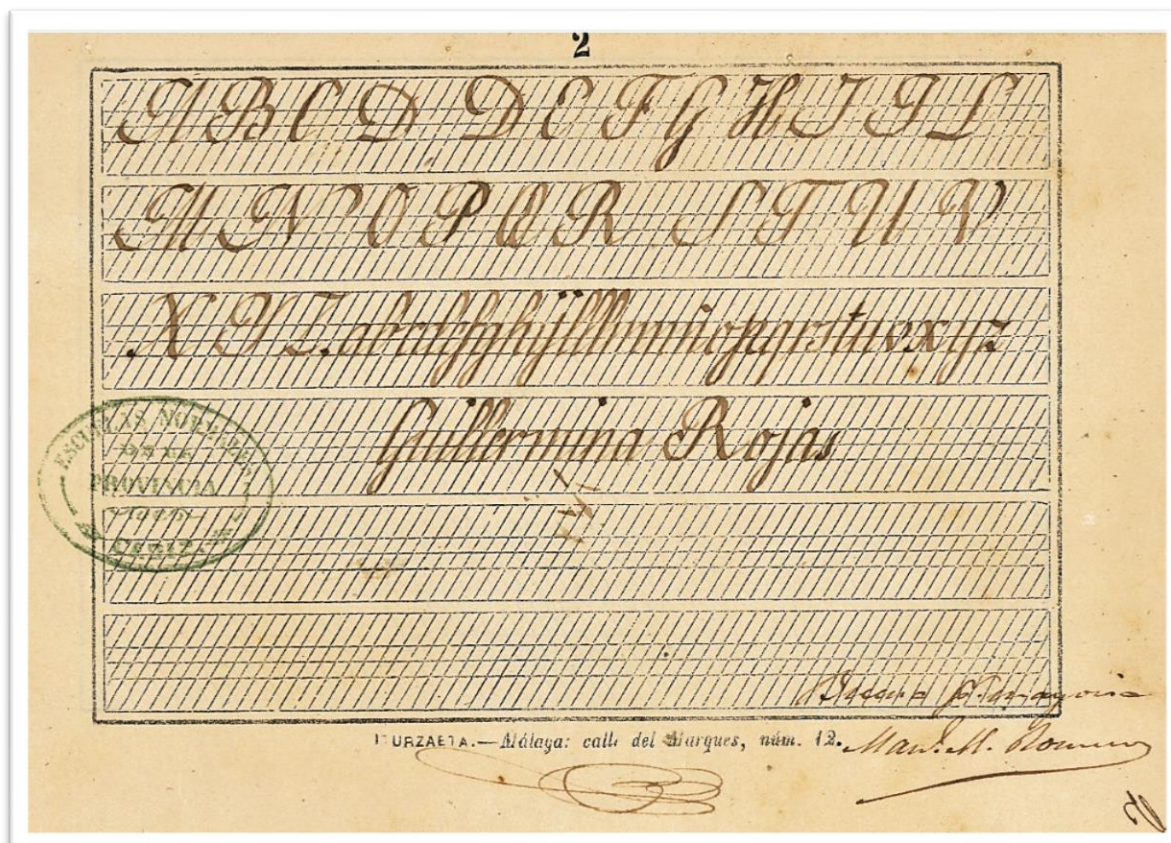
2

A B C D D E F G H I J L

M N O P Q R S T U V

X Y Z abcdefghijllmnñopqrstuvxyz

Guillermina Rojas

ESCUELA NORMAL DE LA PROVINCIA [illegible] OVIEDO

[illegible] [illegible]

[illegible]URZAETA.—Málaga: calle del Marques, núm. 12.

Man.l M. Romero